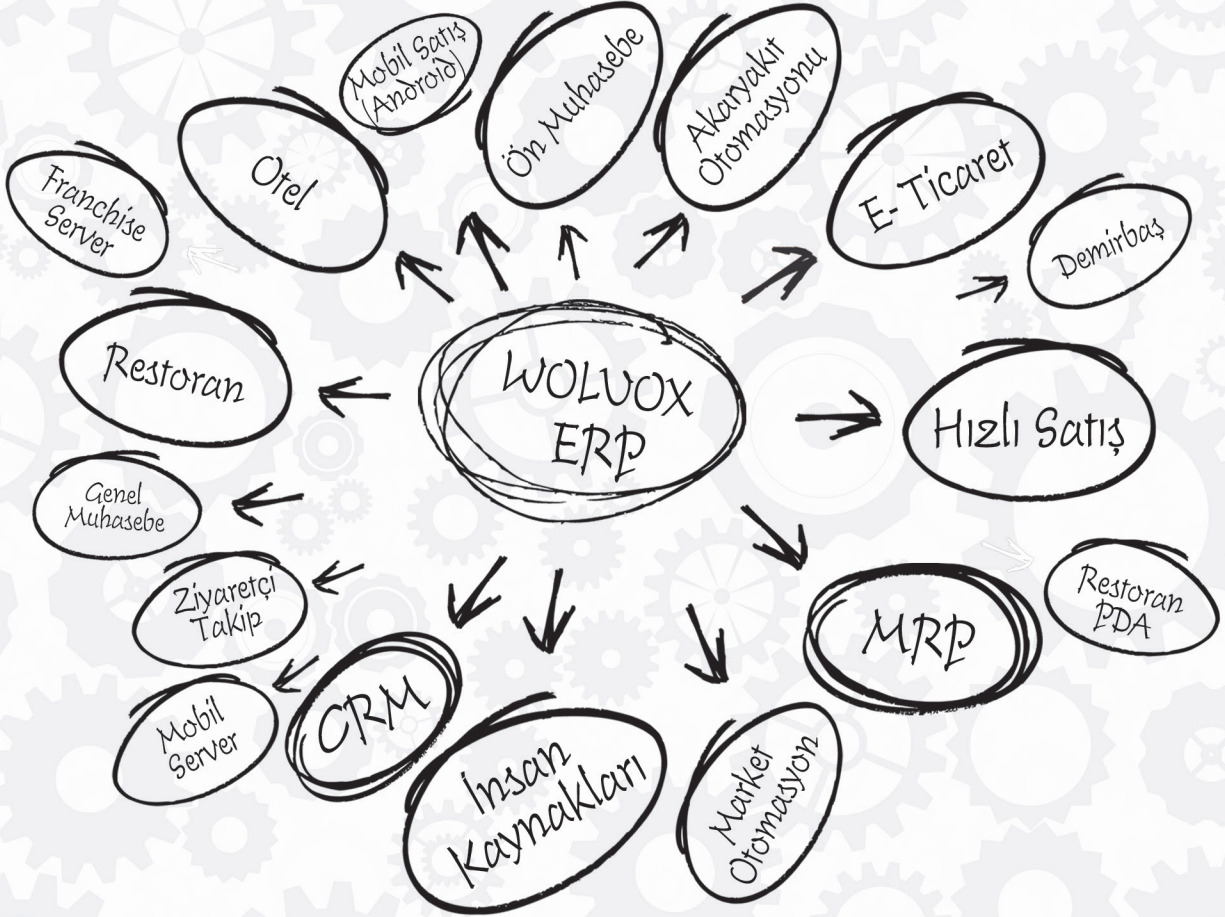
WOLVOX ERP

Mobil Satış (Android)

Ön Muhasebe

Akaryakıt Otomasyonu

E-Ticaret

Demirbaş

Otel

Franchise Server

Restoran

Hızlı Satış

Genel Muhasebe

Ziyaretçi Takip

Mobil Server

CRM

İnsan Kaynakları

Market Otomasyon

MRP

Restoran PDA